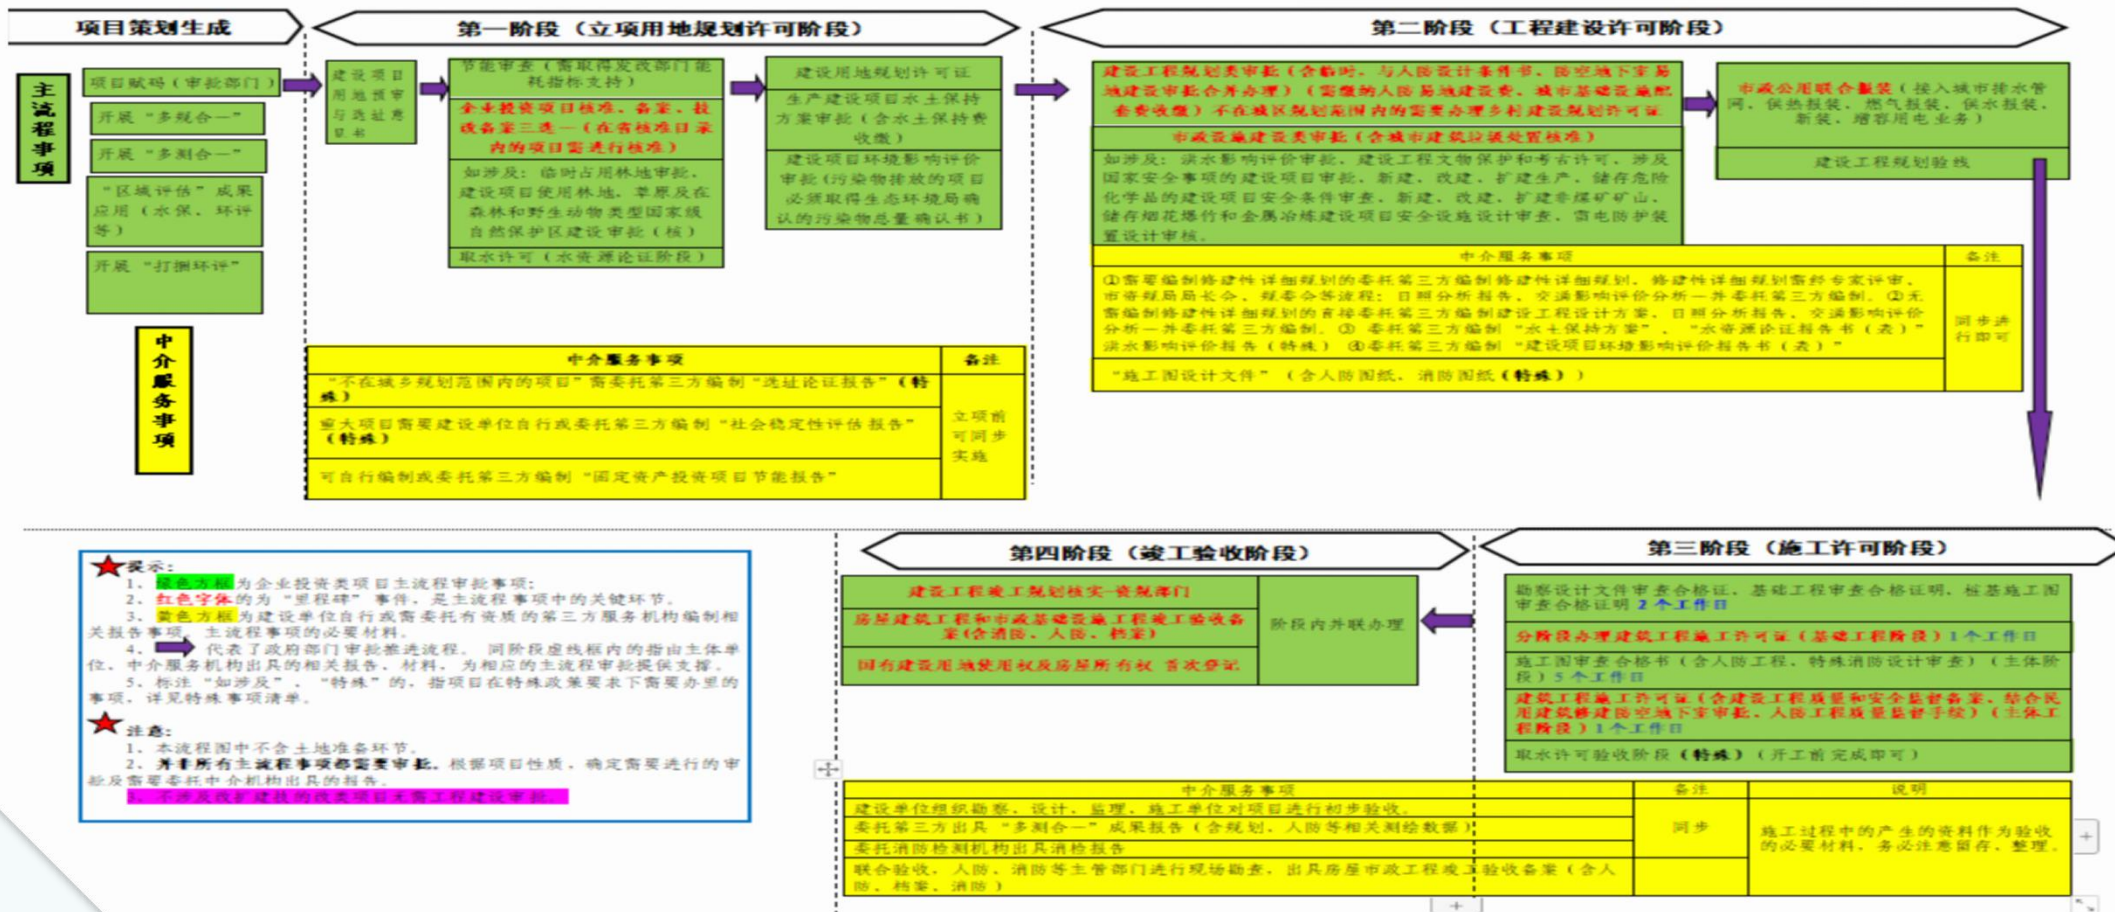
项目策划生成

第一阶段（立项用地规划许可阶段）

第二阶段（工程建设许可阶段）

主流程事项

项目赋码（审批部门）

开展"多规合一"

开展"多测合一"

"区域评估"成果应用（水保、环评等）

开展"打捆环评"

中介服务事项

建设项目用地预审与选址意见书

节能审查（需取得发改部门能耗指标支持）

企业投资项目核准、备案，核准备案三选一（在省核准目录内的项目需进行核准）

如涉及：临时占用林地审批、建设项目使用林地、草原及在森林和野生动物类型国家级自然保护区建设审批（核）

取水许可（水资源论证阶段）

建设用地规划许可证

生产建设项目水土保持方案审批（含水土保持费收缴）

建设项目环境影响评价审批（污染物排放的项目必须取得生态环境部门确认的污染物总量确认书）

建设工程规划类审批（含临时，与人防设计条件书、防空地下室易地建设审批合并办理）（需缴纳人防易地建设费、城市基础设施配套费收缴）不在城区规划范围内的需要办理乡村建设规划许可证

市政设施建设类审批（含城市建筑垃圾处置核准）

如涉及：洪水影响评价审批、建设工程文物保护和考古许可，涉及国家安全事项的建设项目审查、新建、改建、扩建生产、储存危险化学品的建设项目安全条件审查，新建、改建、扩建非煤矿矿山、储存烟花爆竹和金属冶炼建设项目安全设施设计审查，雷电防护装置设计审核。

市政公用联合报装（接入城市排水管网、供热报装、燃气报装、供水报装、新装、增容用电业务）

建设工程规划验线

| 中介服务事项 | 备注 |
|---|---|
| "不在城乡规划范围内的项目"需委托第三方编制"选址论证报告"（特殊） | 立项前可同步实施 |
| 重大项目需要建设单位自行或委托第三方编制"社会稳定性评估报告"（特殊） | |
| 可自行编制或委托第三方编制"固定资产投资项目节能报告" | |

| 中介服务事项 | 备注 |
|---|---|
| ①需要编制修建性详细规划的委托第三方编制修建性详细规划，修建性详细规划需经专家评审，市容规局局长会、规委会等流程；日照分析报告、交通影响评价分析一并委托第三方编制。②无需编制修建性详细规划的直接委托第三方编制建设工程设计方案，日照分析报告、交通影响评价分析一并委托第三方编制。③委托第三方编制"水土保持方案"、"水资源论证报告书（表）"洪水影响评价报告（特殊）④委托第三方编制"建设项目环境影响评价报告书（表）" | 同步进行即可 |
| "施工图设计文件"（含人防图纸、消防图纸（特殊）） | |

提示：
1、绿色方框为企业投资类项目主流程审批事项；
2、红色字体的为"里程碑"事件，是主流程事项中的关键环节。
3、黄色方框为建设单位自行或需委托有资质的第三方服务机构编制相关报告事项，主流程事项的必要材料。
4、代表了政府部门审批推进流程，同阶段虚线框内的指由主体单位、中介服务机构出具的相关报告、材料，为相应的主流程审批提供支撑。
5、标注"如涉及"、"特殊"的，指项目在特殊政策要求下需要办理的事项，详见特殊事项清单。

注意：
1、本流程图中不含土地准备环节。
2、并非所有主流程事项都需要审批，根据项目性质，确定需要进行的审批及需要委托中介机构出具的报告。
3、不涉及政府建设的政类项目无需工程建设审批。

第四阶段（竣工验收阶段）

第三阶段（施工许可阶段）

建设工程竣工规划核实→资规部门

房屋建筑工程和市政基础设施工程竣工验收备案（含消防、人防、档案）

国有建设用地使用权及房屋所有权 首次登记

阶段内并联办理

勘察设计文件审查合格证、基础工程审查合格证明、桩基施工图审查合格证明 2个工作日

分阶段办理建筑工程施工许可证（基础工程阶段）1个工作日

施工图审查合格书（含人防工程、特殊消防设计审查）（主体阶段）5个工作日

建筑工程施工许可证（含建设工程质量和安全监督备案、结合民用建筑修建防空地下室审批、人防工程质量监督手续）（主体工程阶段）1个工作日

取水许可验收阶段（特殊）（开工前完成即可）

| 中介服务事项 | 备注 | 说明 |
|---|---|---|
| 建设单位组织勘察、设计、监理、施工单位对项目进行初步验收。 | 同步 | 施工过程中的产生的资料作为验收的必要材料，务必注意留存、整理。 |
| 委托第三方出具"多测合一"成果报告（含规划、人防等相关测绘数据） | | |
| 委托消防检测机构出具消检报告 | | |
| 联合验收，人防、消防等主管部门进行现场勘查，出具房屋市政工程竣工验收备案（含人防、档案、消防） | | |